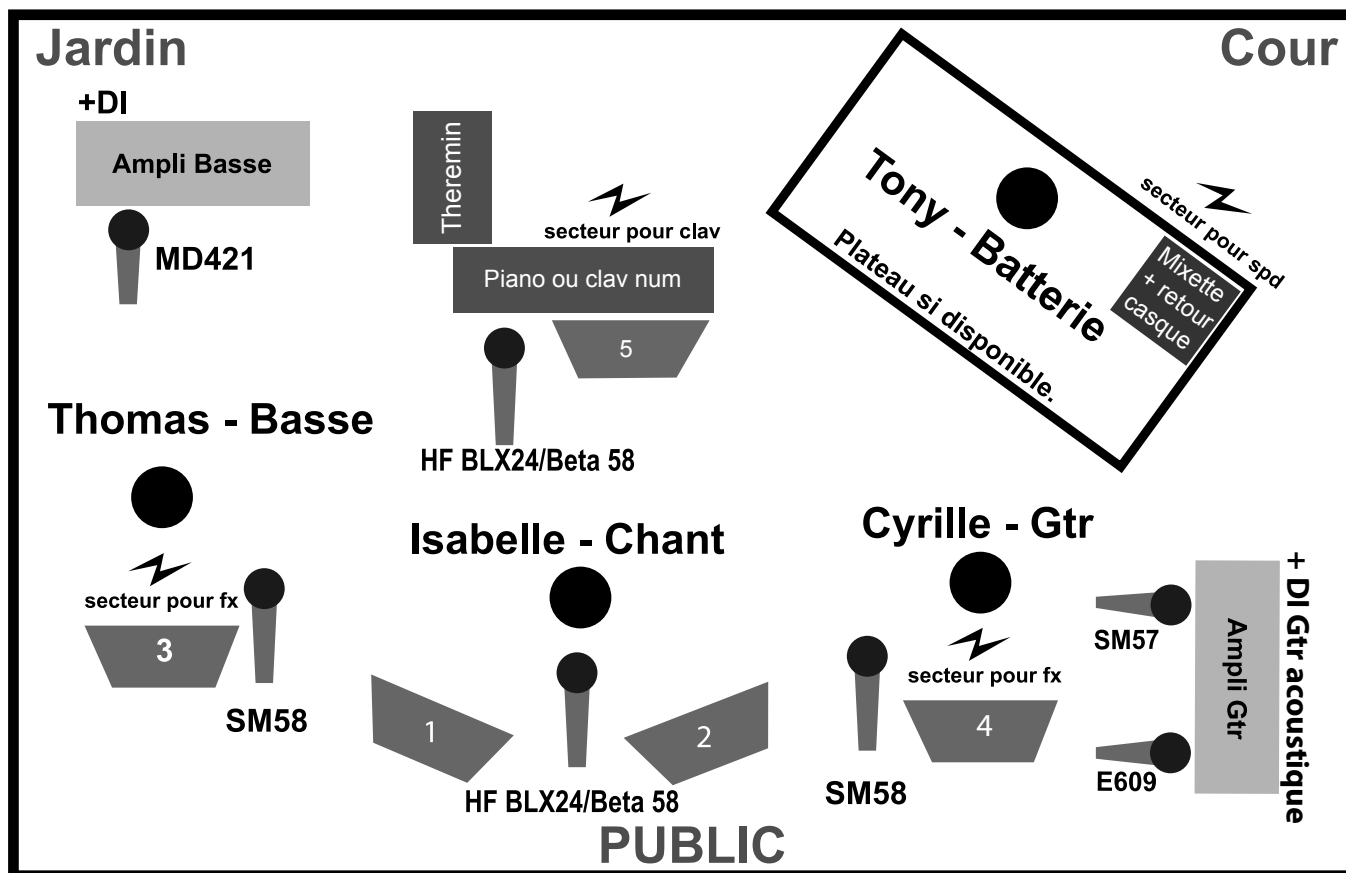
Jardin

Cour

+DI

Ampli Basse

MD421

Theremin

secteur pour clav

Piano ou clav num

5

HF BLX24/Beta 58

Tony - Batterie

secteur pour spd

Mixette + retour casque

Plateau si disponible.

Thomas - Basse

secteur pour fx

3

SM58

Isabelle - Chant

1

2

HF BLX24/Beta 58

Cyrille - Gtr

secteur pour fx

4

SM58

SM57

E609

Ampli Gtr

+ DI Gtr acoustique

PUBLIC